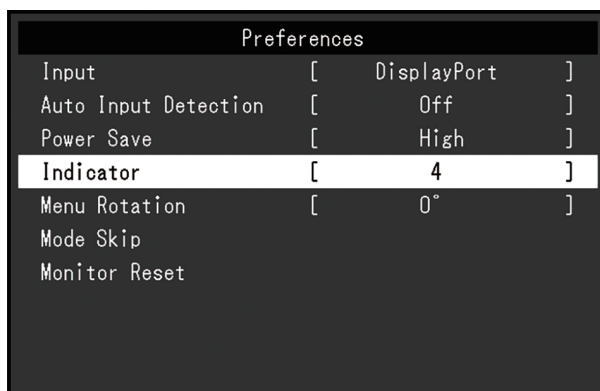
Preferences

| | |
|---|---|
| Input | [ DisplayPort ] |
| Auto Input Detection | [ Off ] |
| Power Save | [ High ] |
| Indicator | [ 4 ] |
| Menu Rotation | [ 0° ] |
| Mode Skip | |
| Monitor Reset | |